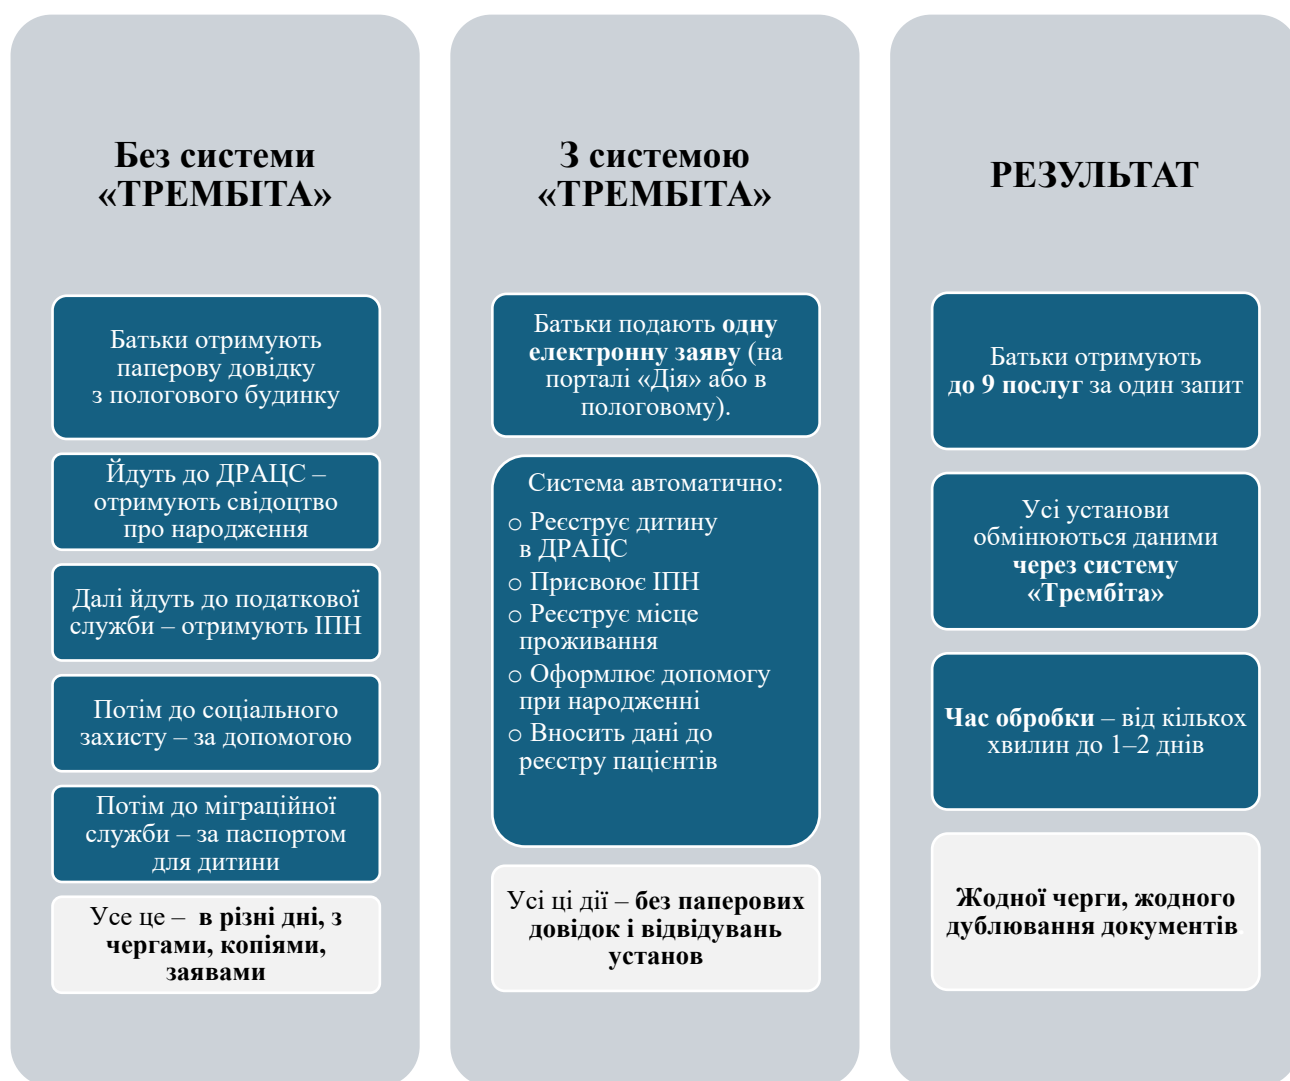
Без системи «ТРЕМБІТА»

Батьки отримують паперову довідку з пологового будинку

Йдуть до ДРАЦС – отримують свідоцтво про народження

Далі йдуть до податкової служби – отримують ІПН

Потім до соціального захисту – за допомогою

Потім до міграційної служби – за паспортом для дитини

Усе це – в різні дні, з чергами, копіями, заявами

З системою «ТРЕМБІТА»

Батьки подають одну електронну заяву (на порталі «Дія» або в пологовому).

Система автоматично:
○ Реєструє дитину в ДРАЦС
○ Присвоює ІПН
○ Реєструє місце проживання
○ Оформлює допомогу при народженні
○ Вносить дані до реєстру пацієнтів

Усі ці дії – без паперових довідок і відвідувань установ

РЕЗУЛЬТАТ

Батьки отримують до 9 послуг за один запит

Усі установи обмінюються даними через систему «Трембіта»

Час обробки – від кількох хвилин до 1–2 днів

Жодної черги, жодного дублювання документів